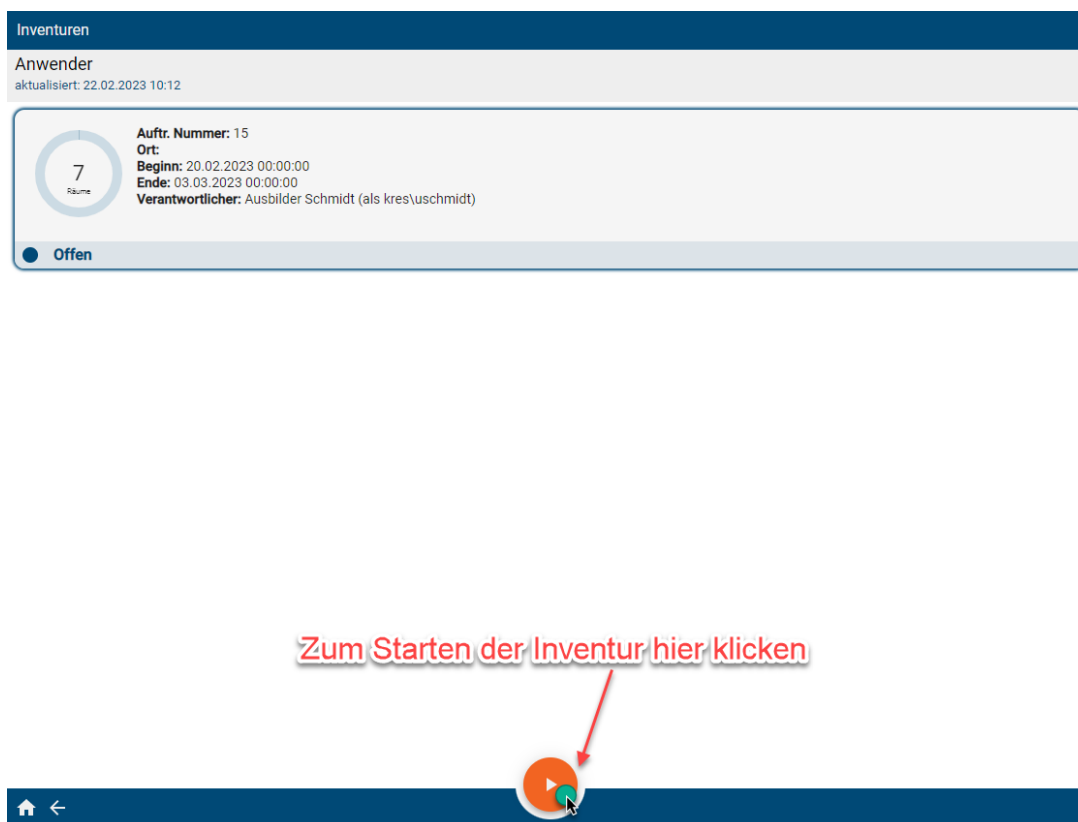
Inventuren

Anwender
aktualisiert: 22.02.2023 10:12

7
Räume

**Auftr. Nummer:** 15
**Ort:**
**Beginn:** 20.02.2023 00:00:00
**Ende:** 03.03.2023 00:00:00
**Verantwortlicher:** Ausbilder Schmidt (als kres\uschmidt)

Offen

Zum Starten der Inventur hier klicken